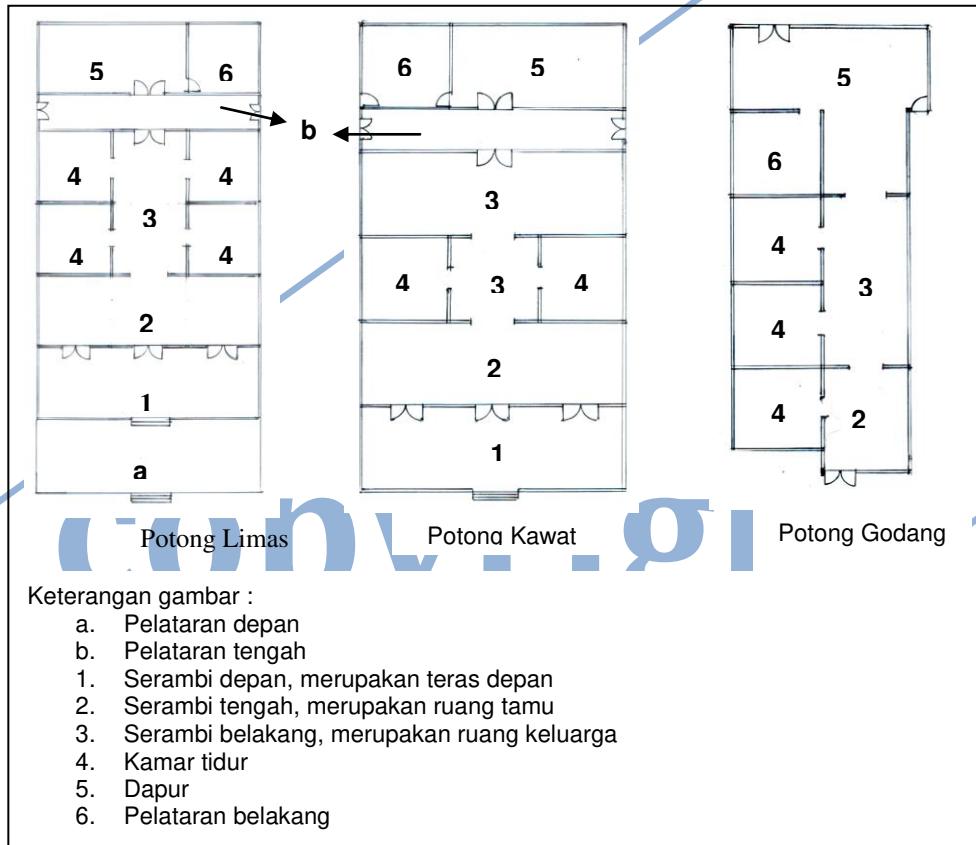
5
6
b
4
4
3
4
4
2
1
a
Potong Limas

6
5
3
4
3
4
2
1
Potong Kawat

5
6
4
3
4
4
2
Potong Godang

Keterangan gambar :
a. Pelataran depan
b. Pelataran tengah
1. Serambi depan, merupakan teras depan
2. Serambi tengah, merupakan ruang tamu
3. Serambi belakang, merupakan ruang keluarga
4. Kamar tidur
5. Dapur
6. Pelataran belakang